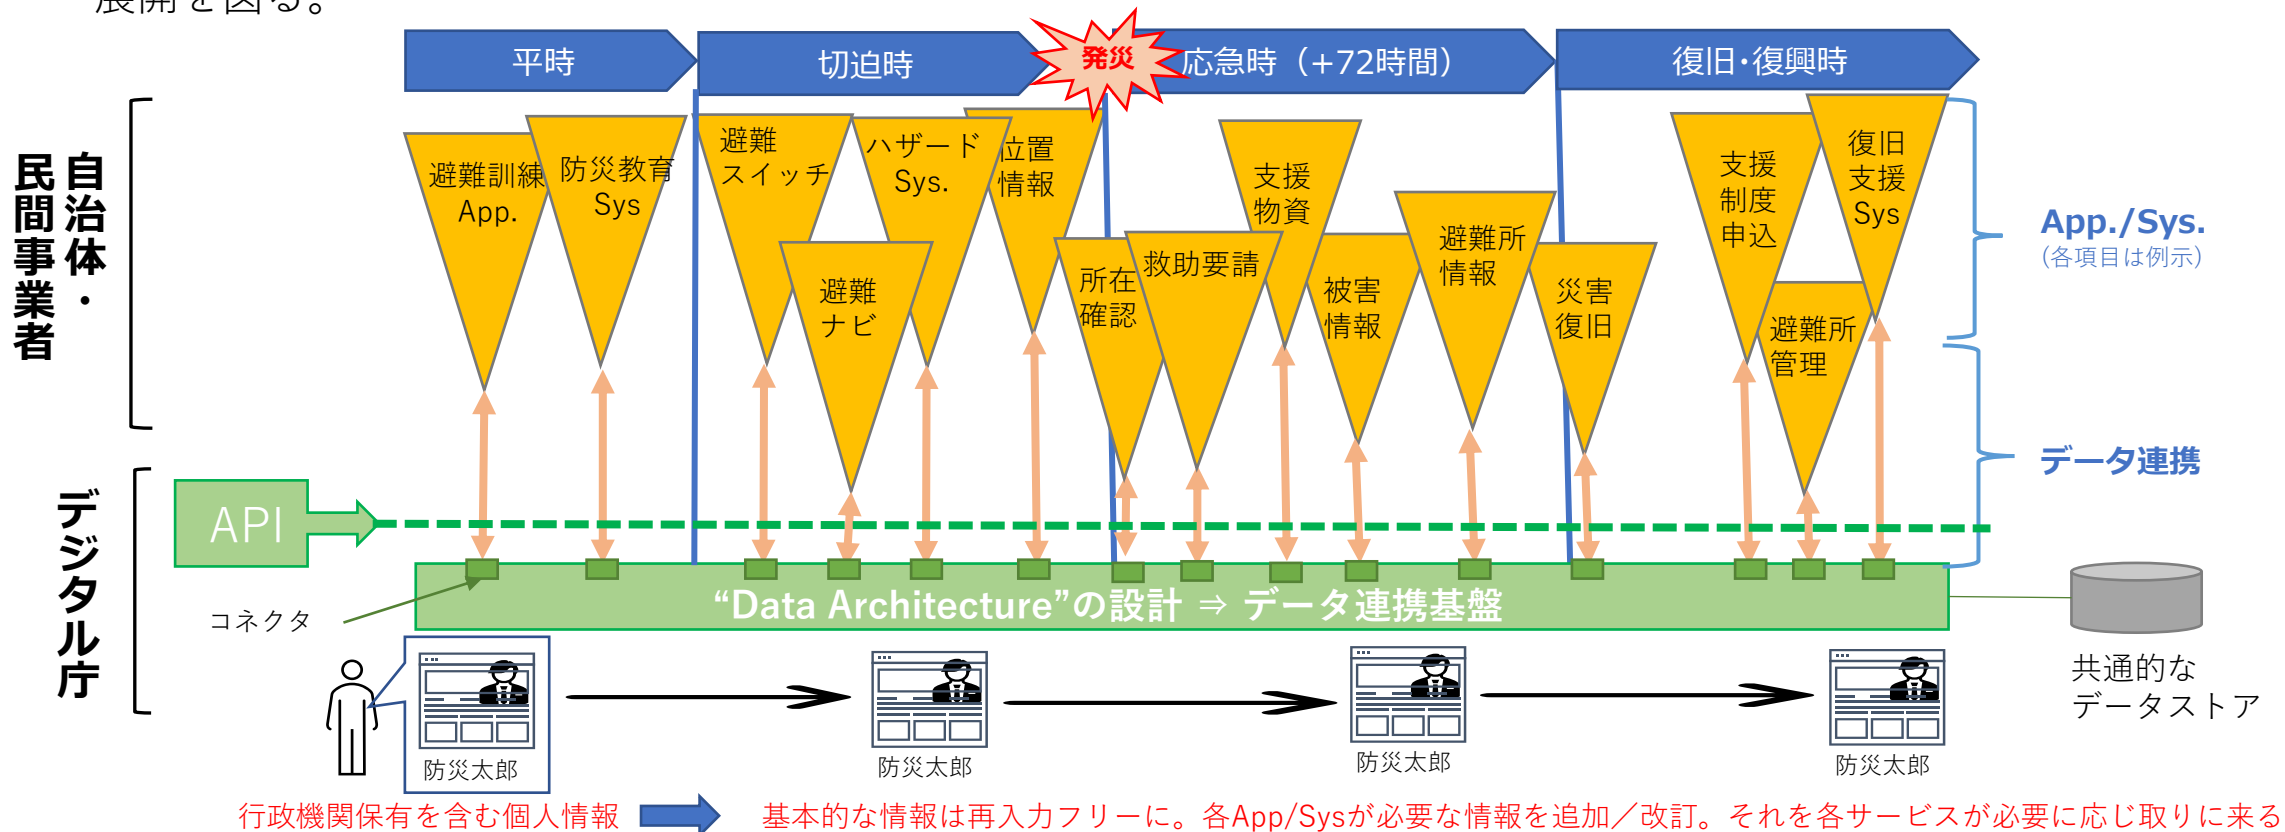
展開を図る。

平時
切迫時
発災
応急時（+72時間）
復旧・復興時

自治体・民間事業者

避難訓練App.
防災教育Sys
避難スイッチ
避難ナビ
ハザードSys.
位置情報
所在確認
救助要請
支援物資
被害情報
避難所情報
災害復旧
支援制度申込
復旧支援Sys
避難所管理

App./Sys.
（各項目は例示）
データ連携

デジタル庁
API
コネクタ
“Data Architecture”の設計 ⇒ データ連携基盤
共通的なデータストア

防災太郎
防災太郎
防災太郎
防災太郎

行政機関保有を含む個人情報
基本的な情報は再入力フリーに。各App/Sysが必要な情報を追加／改訂。それを各サービスが必要に応じ取りに来る